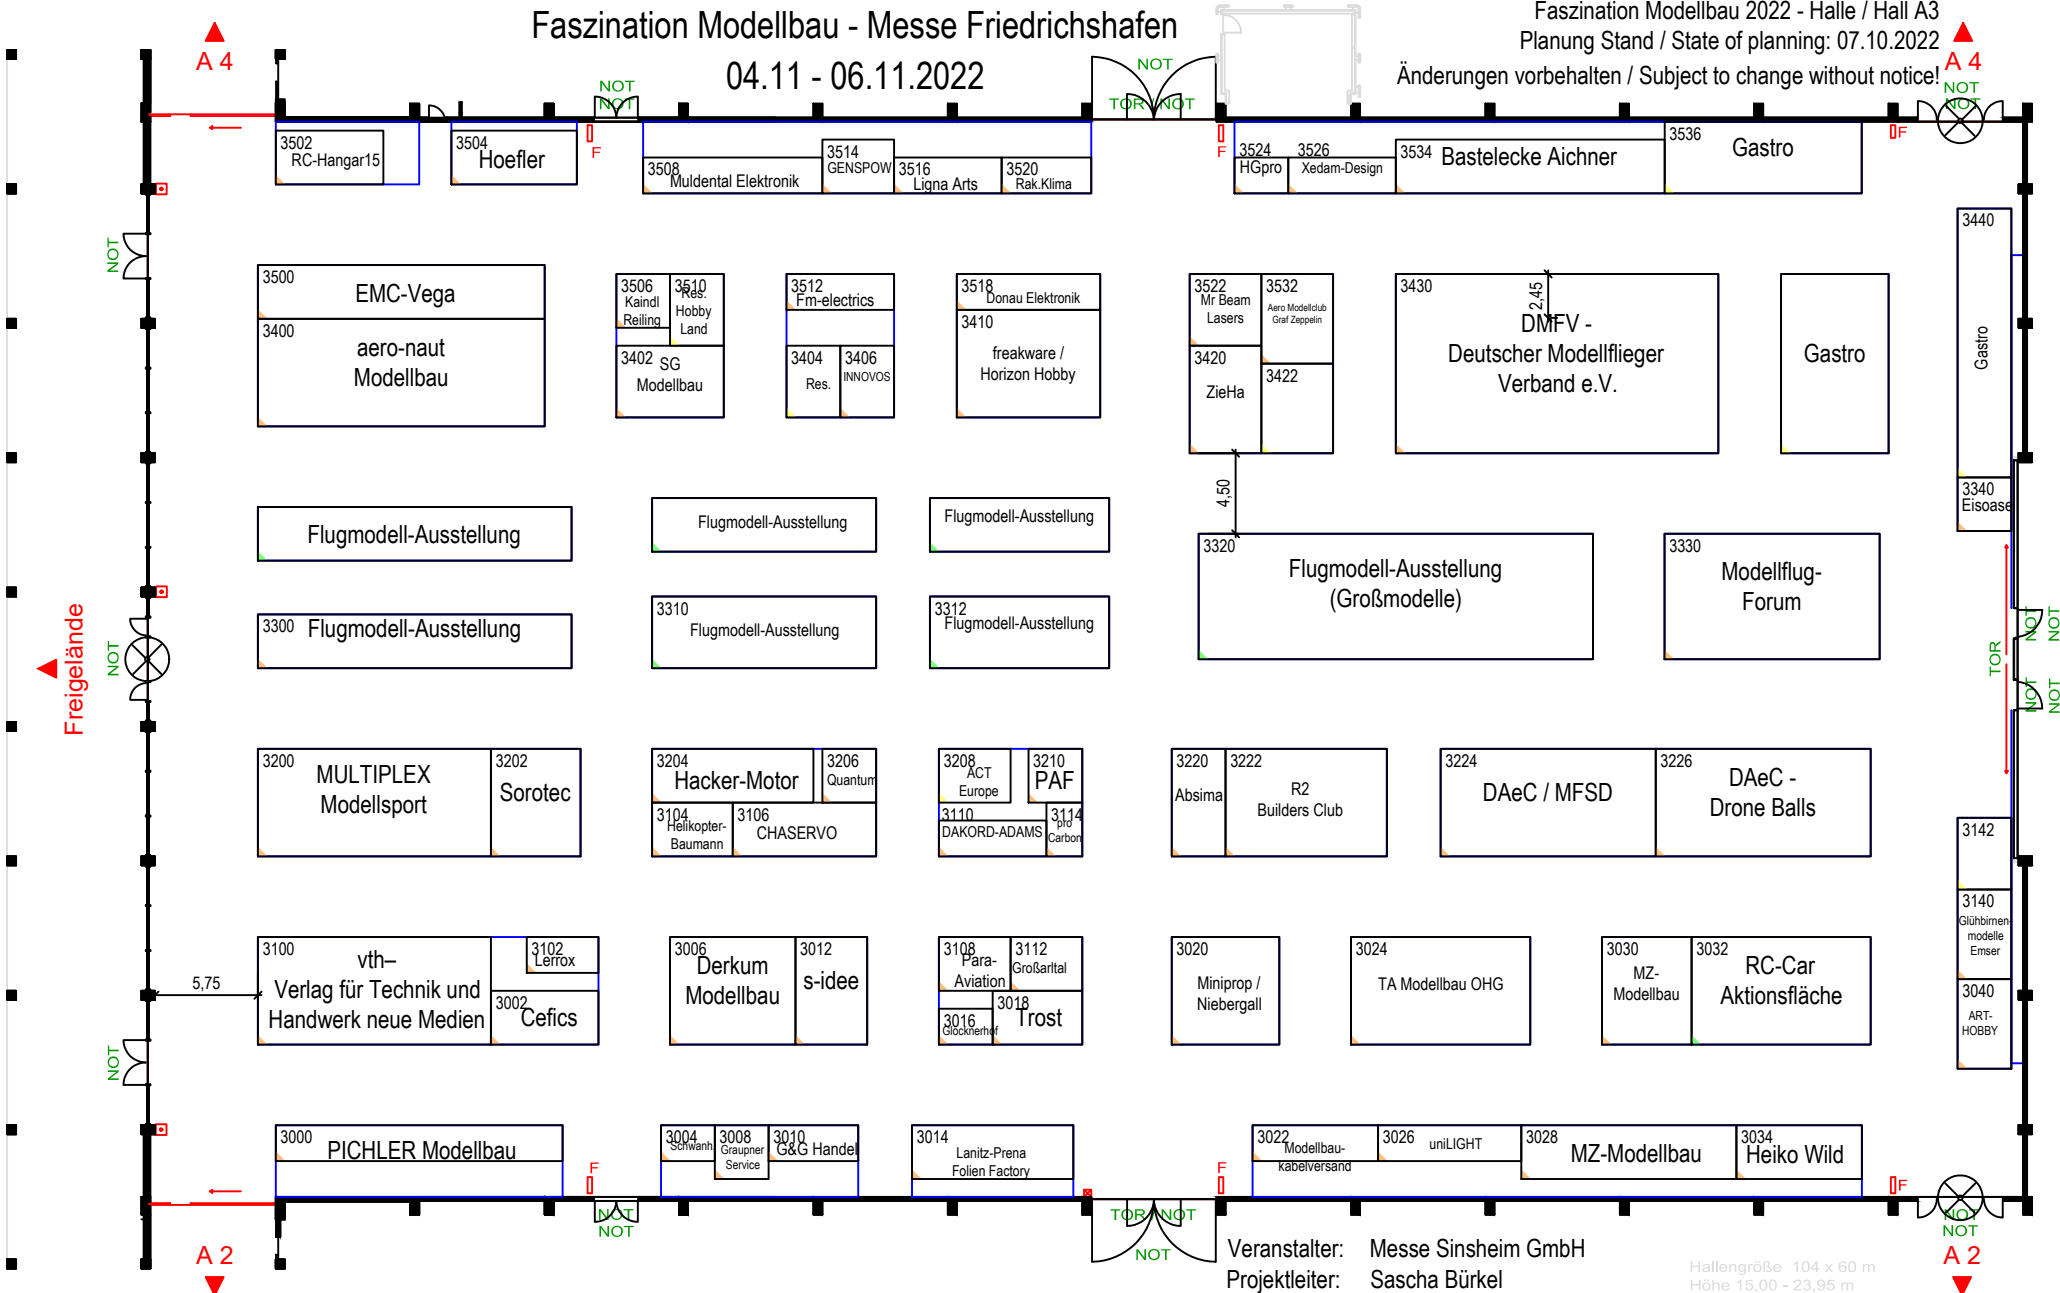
Faszination Modellbau - Messe Friedrichshafen
04.11 - 06.11.2022

Faszination Modellbau 2022 - Halle / Hall A3
Planung Stand / State of planning: 07.10.2022
Änderungen vorbehalten / Subject to change without notice!

A 4
A 4
NOT
NOT
NOT
TOR
NOT
NOT
NOT
F
F
F

3502 RC-Hangar15
3504 Hoefler
3508 Muldental Elektronik
3514 GENSPOW
3516 Ligna Arts
3520 Rak.Klima
3524 HGpro
3526 Xedam-Design
3534 Bastelecke Aichner
3536 Gastro

NOT
3500 EMC-Vega
3400 aero-naut Modellbau
3506 Kaindl Reiling
3510 Res. Hobby Land
3402 SG Modellbau
3512 Fm-electrics
3404 Res.
3406 INNOVOS
3518 Donau Elektronik
3410 freakware / Horizon Hobby
3522 Mr Beam Lasers
3532 Aero Modellclub Graf Zeppelin
3420 ZieHa
3422
3430 DMFV - Deutscher Modellflieger Verband e.V.
2,45
Gastro
3440 Gastro
4,50
3340 Eisoase

Flugmodell-Ausstellung
Flugmodell-Ausstellung
Flugmodell-Ausstellung
3320 Flugmodell-Ausstellung (Großmodelle)
3330 Modellflug-Forum
3300 Flugmodell-Ausstellung
3310 Flugmodell-Ausstellung
3312 Flugmodell-Ausstellung

Freigelände
NOT
TOR
NOT
NOT
NOT
NOT

3200 MULTIPLEX Modellsport
3202 Sorotec
3204 Hacker-Motor
3206 Quantum
3104 Helikopter-Baumann
3106 CHASERVO
3208 ACT Europe
3210 PAF
3110 DAKORD-ADAMS
3114 pro Carbon
3220 Absima
3222 R2 Builders Club
3224 DAeC / MFSD
3226 DAeC - Drone Balls
3142
3140 Glühbirnen-modelle Emser

5,75
3100 vth– Verlag für Technik und Handwerk neue Medien
3102 Lerrox
3002 Cefics
3006 Derkum Modellbau
3012 s-idee
3108 Para-Aviation
3112 Großarltal
3016 Glocknerhof
3018 Trost
3020 Miniprop / Niebergall
3024 TA Modellbau OHG
3030 MZ-Modellbau
3032 RC-Car Aktionsfläche
3040 ART-HOBBY

NOT
3000 PICHLER Modellbau
3004 Schwanh
3008 Graupner Service
3010 G&G Handel
3014 Lanitz-Prena Folien Factory
3022 Modellbau-kabelversand
3026 uniLIGHT
3028 MZ-Modellbau
3034 Heiko Wild
F
F
F

A 2
NOT
NOT
TOR
NOT
NOT
NOT
NOT
A 2

Veranstalter: Messe Sinsheim GmbH
Projektleiter: Sascha Bürkel

Hallengröße 104 x 60 m
Höhe 15,00 - 23,95 m